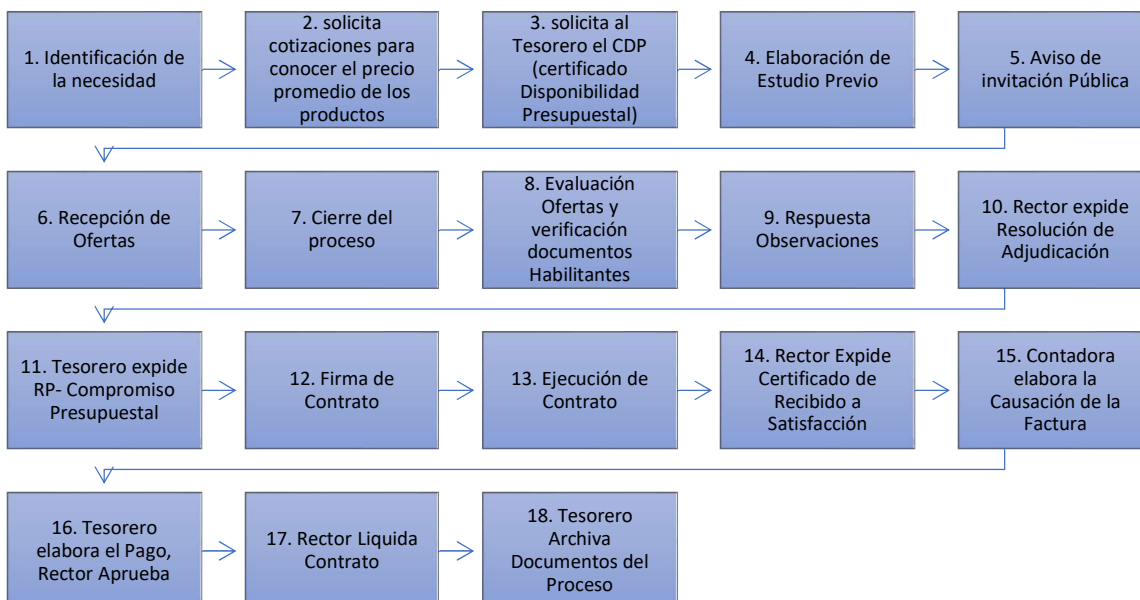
1. Identificación de la necesidad

2. solicita cotizaciones para conocer el precio promedio de los productos

3. solicita al Tesorero el CDP (certificado Disponibilidad Presupuestal)

4. Elaboración de Estudio Previo

5. Aviso de invitación Pública

6. Recepción de Ofertas

7. Cierre del proceso

8. Evaluación Ofertas y verificación documentos Habilitantes

9. Respuesta Observaciones

10. Rector expide Resolución de Adjudicación

11. Tesorero expide RP- Compromiso Presupuestal

12. Firma de Contrato

13. Ejecución de Contrato

14. Rector Expide Certificado de Recibido a Satisfacción

15. Contadora elabora la Causación de la Factura

16. Tesorero elabora el Pago, Rector Aprueba

17. Rector Liquida Contrato

18. Tesorero Archiva Documentos del Proceso